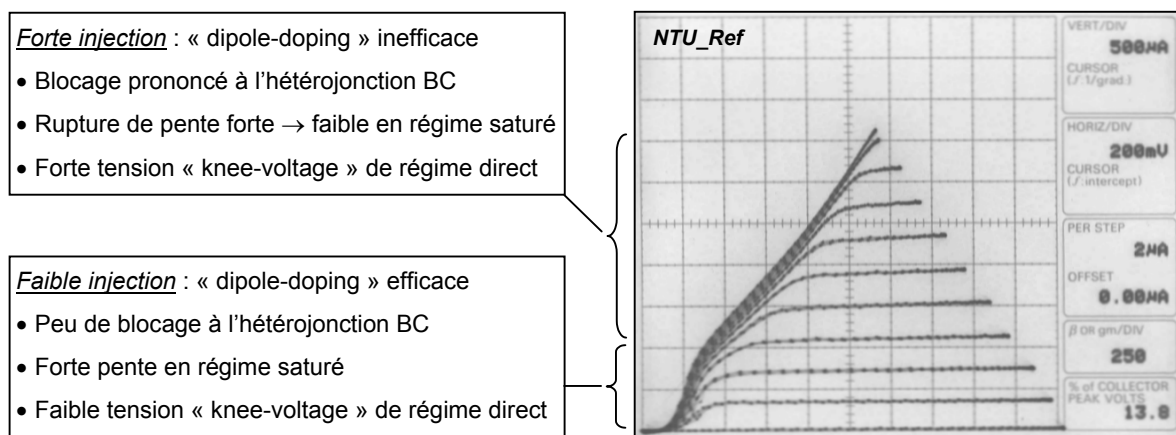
Forte injection : « dipole-doping » inefficace

• Blocage prononcé à l'hétérojonction BC

• Rupture de pente forte $\rightarrow$ faible en régime saturé

• Forte tension « knee-voltage » de régime direct

Faible injection : « dipole-doping » efficace

• Peu de blocage à l'hétérojonction BC

• Forte pente en régime saturé

• Faible tension « knee-voltage » de régime direct

NTU_Ref

VERT/DIV
500μA
CURSOR
(/:1/grad.)

HORIZ/DIV
200mV
CURSOR
(/:intercept)

PER STEP
2μA
OFFSET
0.00μA

β OR gm/DIV
250

% of COLLECTOR PEAK VOLTS
13.8